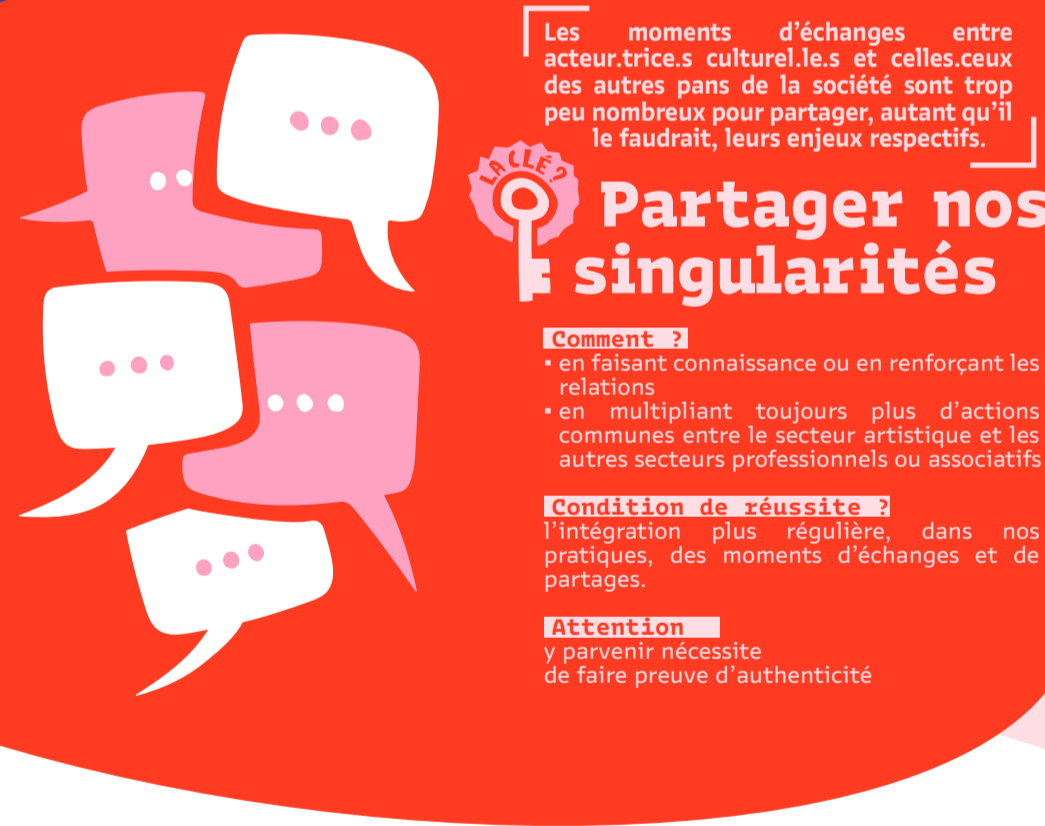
Les moments d'échanges entre acteur.trice.s culturel.le.s et celles.ceux des autres pans de la société sont trop peu nombreux pour partager, autant qu'il le faudrait, leurs enjeux respectifs.

LA CLÉ ?

Partager nos singularités

Comment ?
▪ en faisant connaissance ou en renforçant les relations
▪ en multipliant toujours plus d'actions communes entre le secteur artistique et les autres secteurs professionnels ou associatifs

Condition de réussite ?
l'intégration plus régulière, dans nos pratiques, des moments d'échanges et de partages.

Attention
y parvenir nécessite
de faire preuve d'authenticité